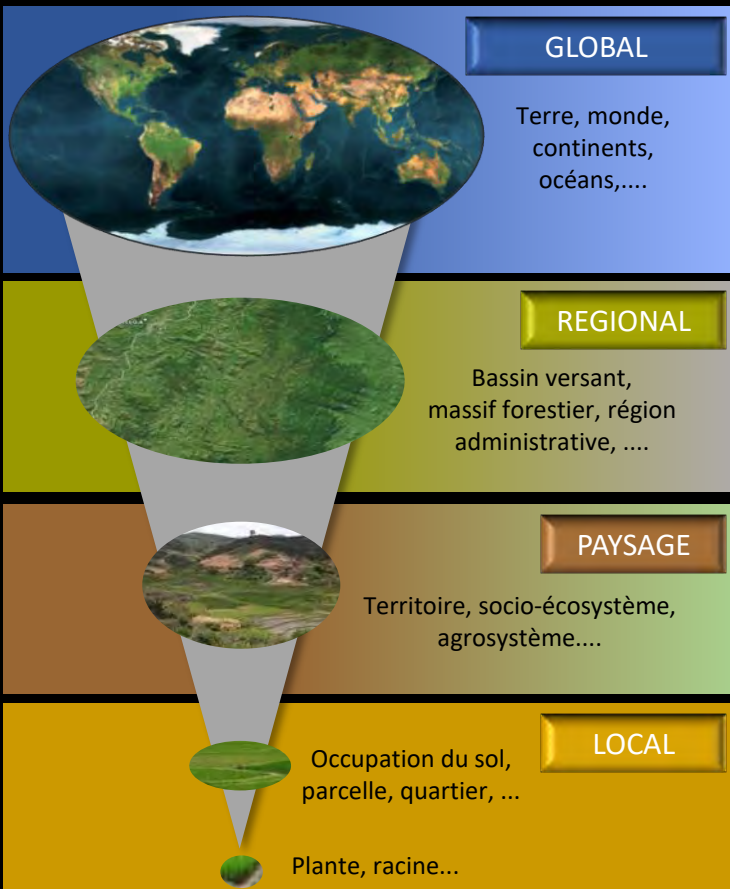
GLOBAL

Terre, monde, continents, océans,....

REGIONAL

Bassin versant, massif forestier, région administrative, ....

PAYSAGE

Territoire, socio-écosystème, agrosystème....

LOCAL

Occupation du sol, parcelle, quartier, ...

Plante, racine...